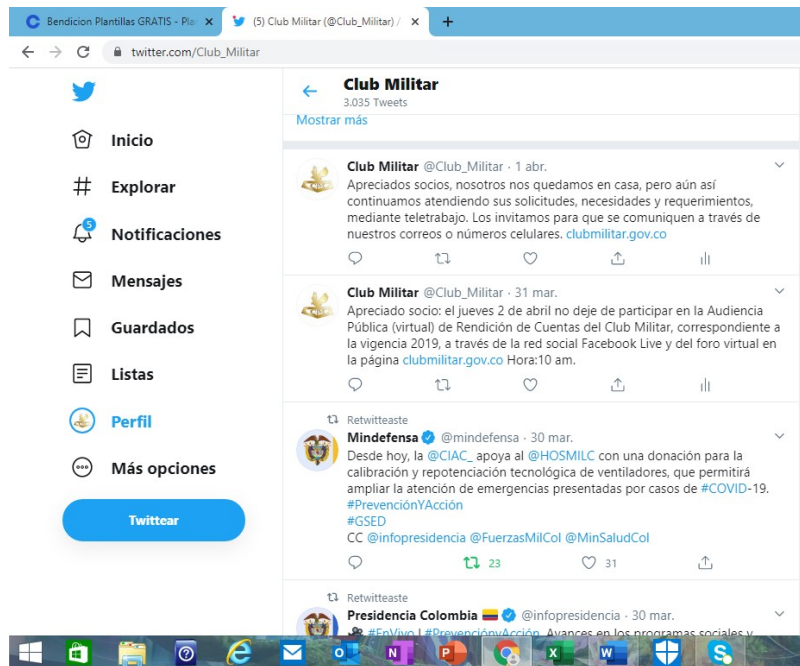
Bendicion Plantillas GRATIS - Pla ×
(5) Club Militar (@Club_Militar) / ×
+
twitter.com/Club_Militar

Inicio
Explorar
5
Notificaciones
Mensajes
Guardados
Listas
Perfil
Más opciones
Twittear

Club Militar
3.035 Tweets
Mostrar más

Club Militar @Club_Militar · 1 abr.
Apreciados socios, nosotros nos quedamos en casa, pero aún así continuamos atendiendo sus solicitudes, necesidades y requerimientos, mediante teletrabajo. Los invitamos para que se comuniquen a través de nuestros correos o números celulares. clubmilitar.gov.co

Club Militar @Club_Militar · 31 mar.
Apreciado socio: el jueves 2 de abril no deje de participar en la Audiencia Pública (virtual) de Rendición de Cuentas del Club Militar, correspondiente a la vigencia 2019, a través de la red social Facebook Live y del foro virtual en la página clubmilitar.gov.co Hora:10 am.

Retwitteaste
Mindefensa @mindefensa · 30 mar.
Desde hoy, la @CIAC_ apoya al @HOSMILC con una donación para la calibración y repotenciación tecnológica de ventiladores, que permitirá ampliar la atención de emergencias presentadas por casos de #COVID-19.
#PrevenciónYAcción
#GSED
CC @infopresidencia @FuerzasMilCol @MinSaludCol
23
31

Retwitteaste
Presidencia Colombia @infopresidencia · 30 mar.
#EnVivo | #PrevenciónyAcción. Avances en los programas sociales y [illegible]